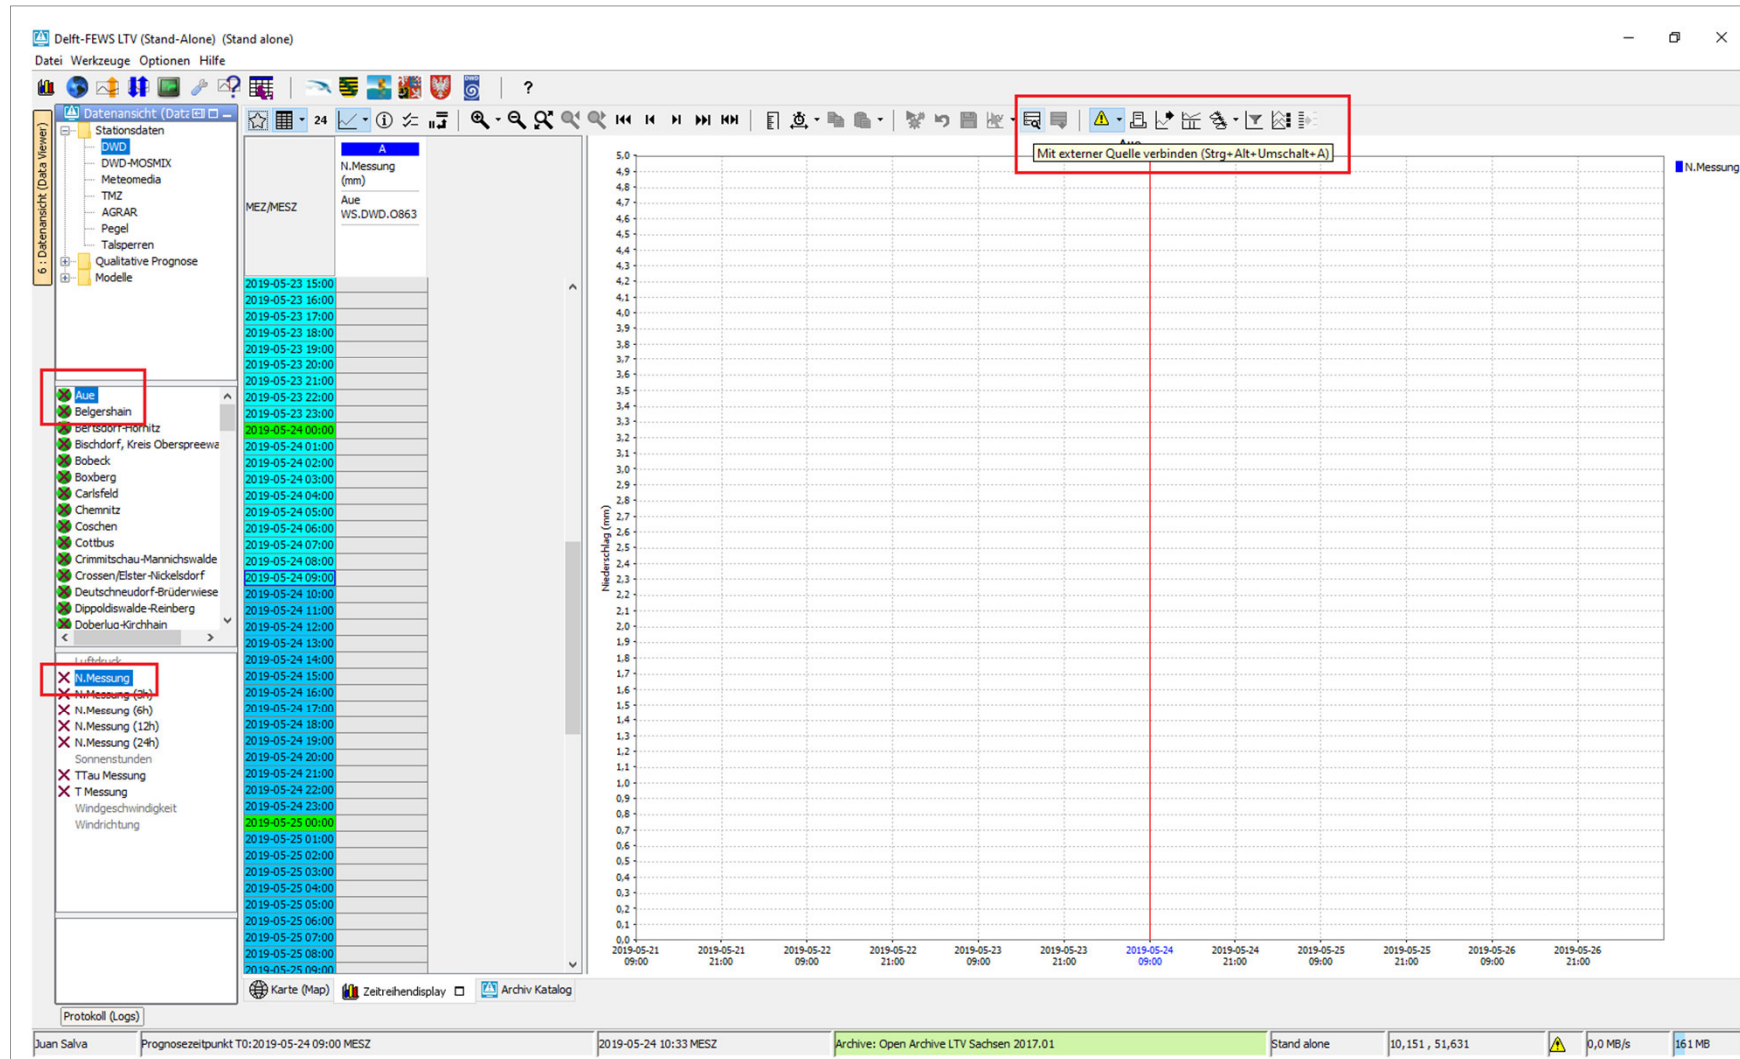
Delft-FEWS LTV (Stand-Alone) (Stand alone)

Datei Werkzeuge Optionen Hilfe

?

6 : Datenansicht (Data Viewer)

Datenansicht (Date

Stationsdaten
DWD
DWD-MOSMIX
Meteomedia
TMZ
AGRAR
Pegel
Talsperren
Qualitative Prognose
Modelle

Aue
Belgershain
Bertsdorf-Hörnitz
Bischdorf, Kreis Oberspreewa
Bobeck
Boxberg
Carlsfeld
Chemnitz
Coschen
Cottbus
Crimmitschau-Mannichswalde
Crossen/Elster-Nickelsdorf
Deutschneudorf-Brüderwiese
Dippoldiswalde-Reinberg
Doberlug-Kirchhain

Luftdruck
N.Messung
N.Messung (3h)
N.Messung (6h)
N.Messung (12h)
N.Messung (24h)
Sonnenstunden
TTau Messung
T Messung
Windgeschwindigkeit
Windrichtung

Protokoll (Logs)

24

| MEZ/MESZ | A N.Messung (mm) Aue WS.DWD.O863 |
|---|---|
| 2019-05-23 15:00 | |
| 2019-05-23 16:00 | |
| 2019-05-23 17:00 | |
| 2019-05-23 18:00 | |
| 2019-05-23 19:00 | |
| 2019-05-23 20:00 | |
| 2019-05-23 21:00 | |
| 2019-05-23 22:00 | |
| 2019-05-23 23:00 | |
| 2019-05-24 00:00 | |
| 2019-05-24 01:00 | |
| 2019-05-24 02:00 | |
| 2019-05-24 03:00 | |
| 2019-05-24 04:00 | |
| 2019-05-24 05:00 | |
| 2019-05-24 06:00 | |
| 2019-05-24 07:00 | |
| 2019-05-24 08:00 | |
| 2019-05-24 09:00 | |
| 2019-05-24 10:00 | |
| 2019-05-24 11:00 | |
| 2019-05-24 12:00 | |
| 2019-05-24 13:00 | |
| 2019-05-24 14:00 | |
| 2019-05-24 15:00 | |
| 2019-05-24 16:00 | |
| 2019-05-24 17:00 | |
| 2019-05-24 18:00 | |
| 2019-05-24 19:00 | |
| 2019-05-24 20:00 | |
| 2019-05-24 21:00 | |
| 2019-05-24 22:00 | |
| 2019-05-24 23:00 | |
| 2019-05-25 00:00 | |
| 2019-05-25 01:00 | |
| 2019-05-25 02:00 | |
| 2019-05-25 03:00 | |
| 2019-05-25 04:00 | |
| 2019-05-25 05:00 | |
| 2019-05-25 06:00 | |
| 2019-05-25 07:00 | |
| 2019-05-25 08:00 | |
| 2019-05-25 09:00 | |

Aue
Mit externer Quelle verbinden (Strg+Alt+Umschalt+A)

N.Messung

Niederschlag (mm)
5.0 4.9 4.8 4.7 4.6 4.5 4.4 4.3 4.2 4.1 4.0 3.9 3.8 3.7 3.6 3.5 3.4 3.3 3.2 3.1 3.0 2.9 2.8 2.7 2.6 2.5 2.4 2.3 2.2 2.1 2.0 1.9 1.8 1.7 1.6 1.5 1.4 1.3 1.2 1.1 1.0 0.9 0.8 0.7 0.6 0.5 0.4 0.3 0.2 0.1 0.0

2019-05-21 09:00 2019-05-21 21:00 2019-05-22 09:00 2019-05-22 21:00 2019-05-23 09:00 2019-05-23 21:00 2019-05-24 09:00 2019-05-24 21:00 2019-05-25 09:00 2019-05-25 21:00 2019-05-26 09:00 2019-05-26 21:00

Karte (Map) Zeitreihendisplay Archiv Katalog

Juan Salva | Prognosezeitpunkt T0:2019-05-24 09:00 MESZ | 2019-05-24 10:33 MESZ | Archive: Open Archive LTV Sachsen 2017.01 | Stand alone | 10,151 , 51,631 | 0,0 MB/s | 161 MB